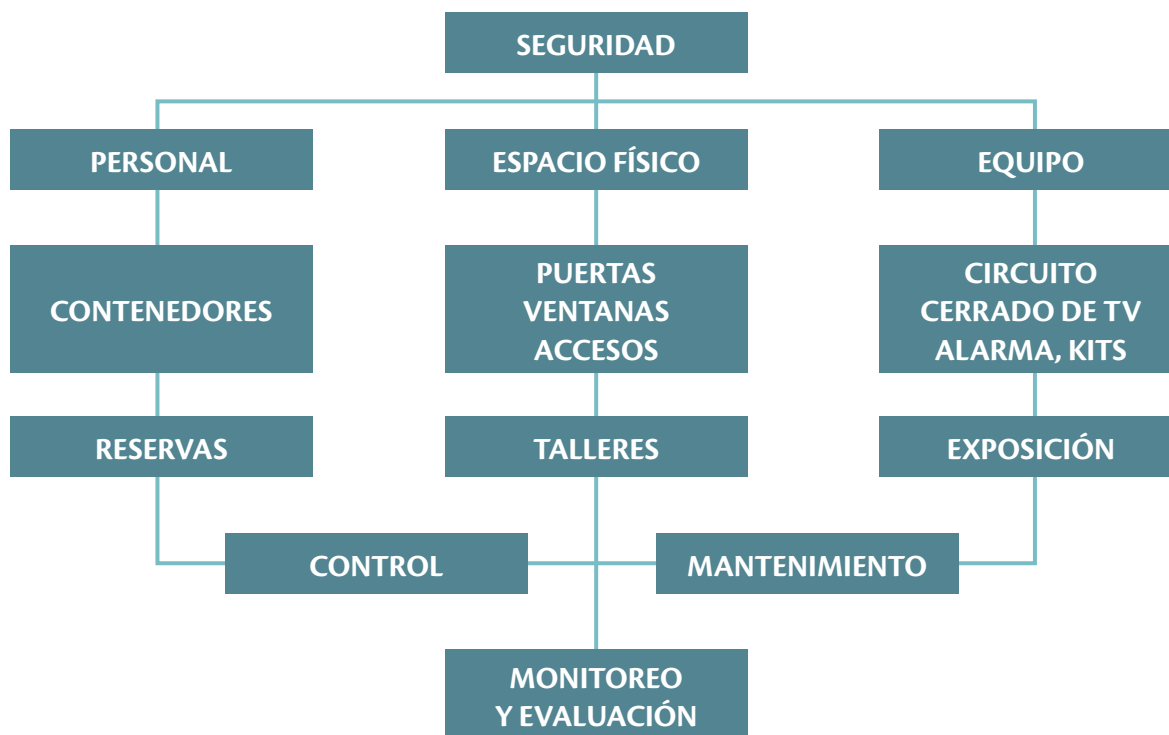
SEGURIDAD

PERSONAL

ESPACIO FÍSICO

EQUIPO

CONTENEDORES

PUERTAS
VENTANAS
ACCESOS

CIRCUITO
CERRADO DE TV
ALARMA, KITS

RESERVAS

TALLERES

EXPOSICIÓN

CONTROL

MANTENIMIENTO

MONITOREO
Y EVALUACIÓN